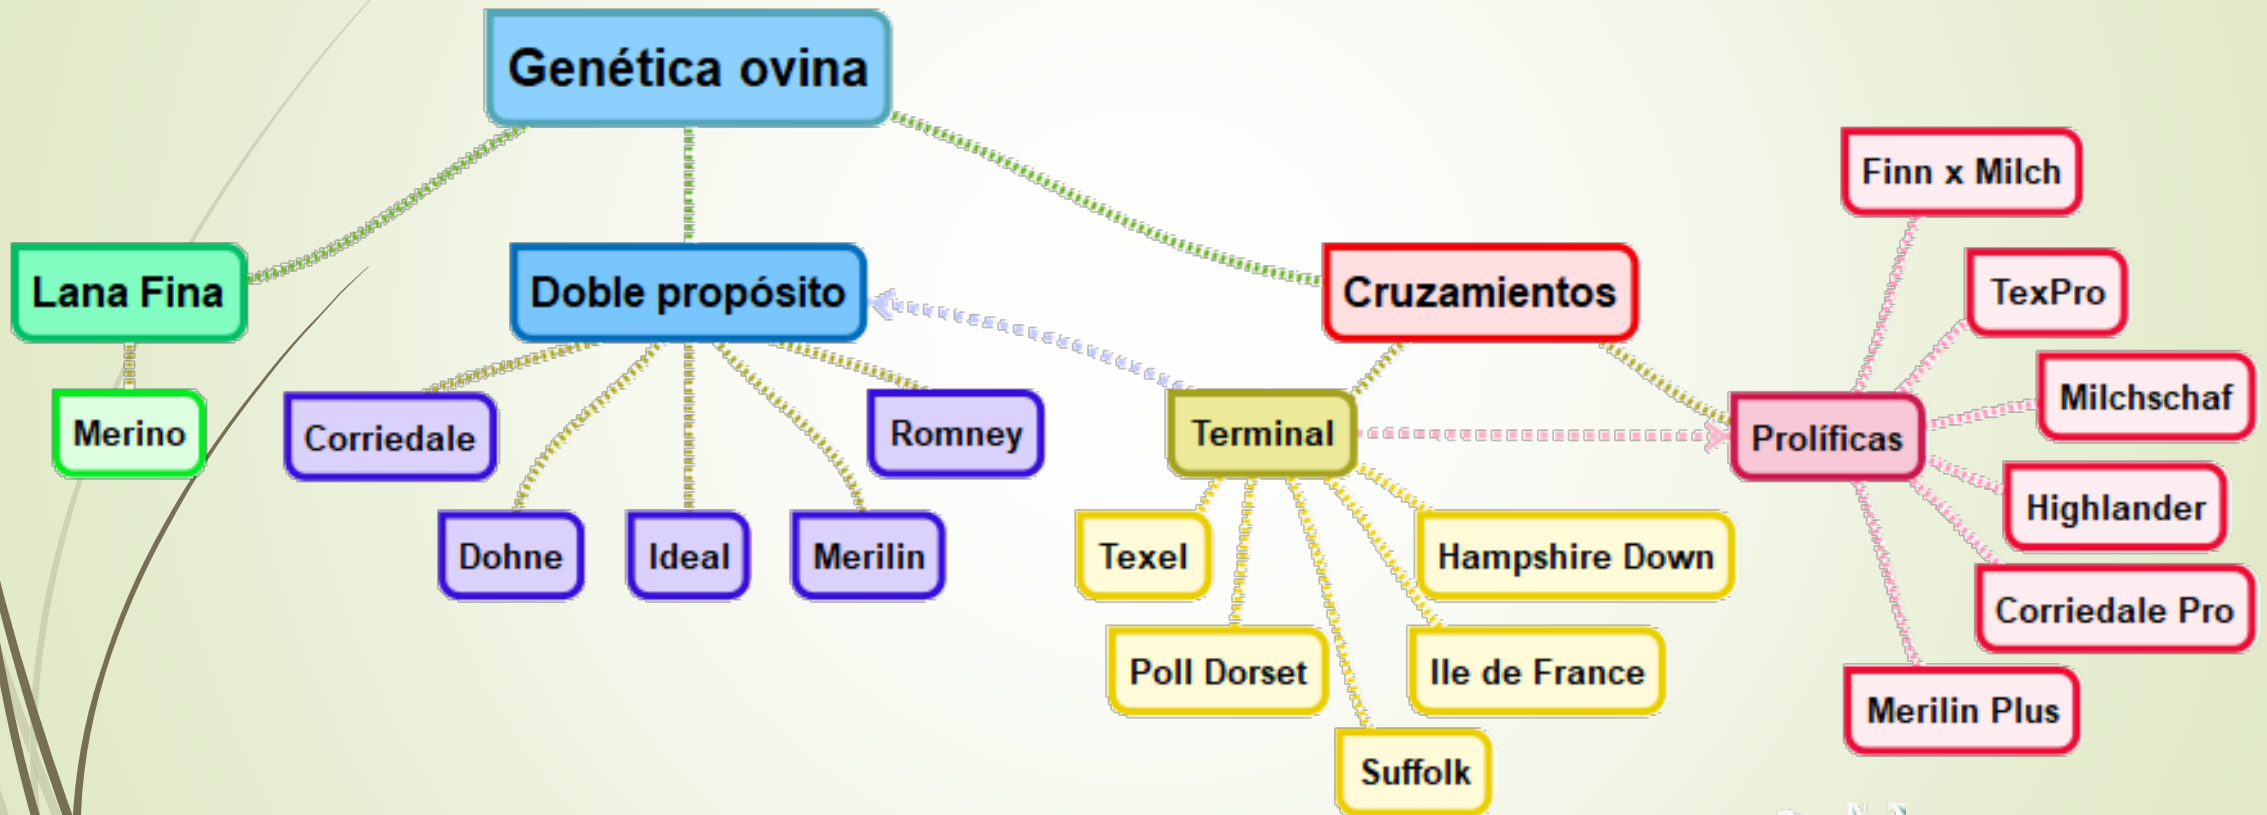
Genética ovina

Lana Fina

Merino

Doble propósito

Corriedale

Dohne

Ideal

Merilin

Romney

Cruzamientos

Terminal

Texel

Poll Dorset

Suffolk

Ile de France

Hampshire Down

Prolíficas

Finn x Milch

TexPro

Milchschaf

Highlander

Corriedale Pro

Merilin Plus